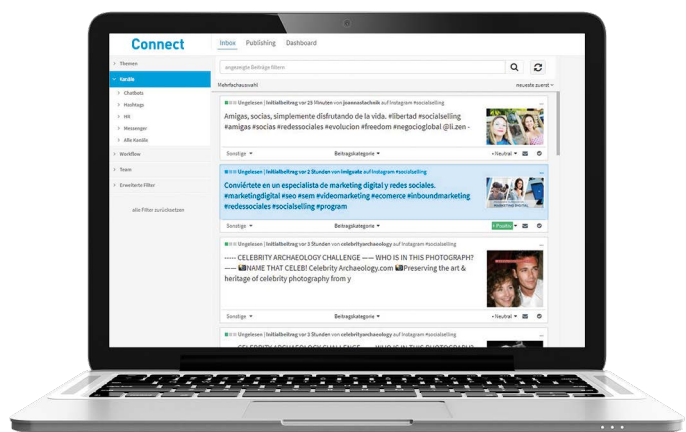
Connect

Inbox Publishing Dashboard

Themen
Kanäle
Chatbots
Hashtags
HR
Messenger
Alle Kanäle
Workflow
Team
Erweiterte Filter

alle Filter zurücksetzen

angezeigte Beiträge filtern

Mehrfachauswahl

neueste zuerst

Ungelesen | Initialbeitrag vor 25 Minuten von joaneeafacknik auf Instagram #socialselling

Amigas, socias, simplemente disfrutando de la vida. #libertad #socialselling #amigas #socias #redessociales #evolucion #freedom #negocioglobal @li.zen -

Sonstige Beitragskategorie Neutral

Ungelesen | Initialbeitrag vor 2 Stunden von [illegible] auf Instagram #socialselling

Conviértete en un especialista de marketing digital y redes sociales. #marketingdigital #seo #sem #videomarketing #ecomerce #inboundmarketing #redessociales #socialselling #program

Sonstige Beitragskategorie Positiv

Ungelesen | Initialbeitrag vor 3 Stunden von celebrityarchaeology auf Instagram #socialselling

----- CELEBRITY ARCHAEOLOGY CHALLENGE ----- WHO IS IN THIS PHOTOGRAPH? ----- NAME THAT CELEB! Celebrity Archaeology.com Preserving the art & heritage of celebrity photography from y

Sonstige Beitragskategorie Neutral

Ungelesen | Initialbeitrag vor 3 Stunden von celebrityarchaeology auf Instagram #socialselling

----- CELEBRITY ARCHAEOLOGY CHALLENGE ----- WHO IS IN THIS PHOTOGRAPH?